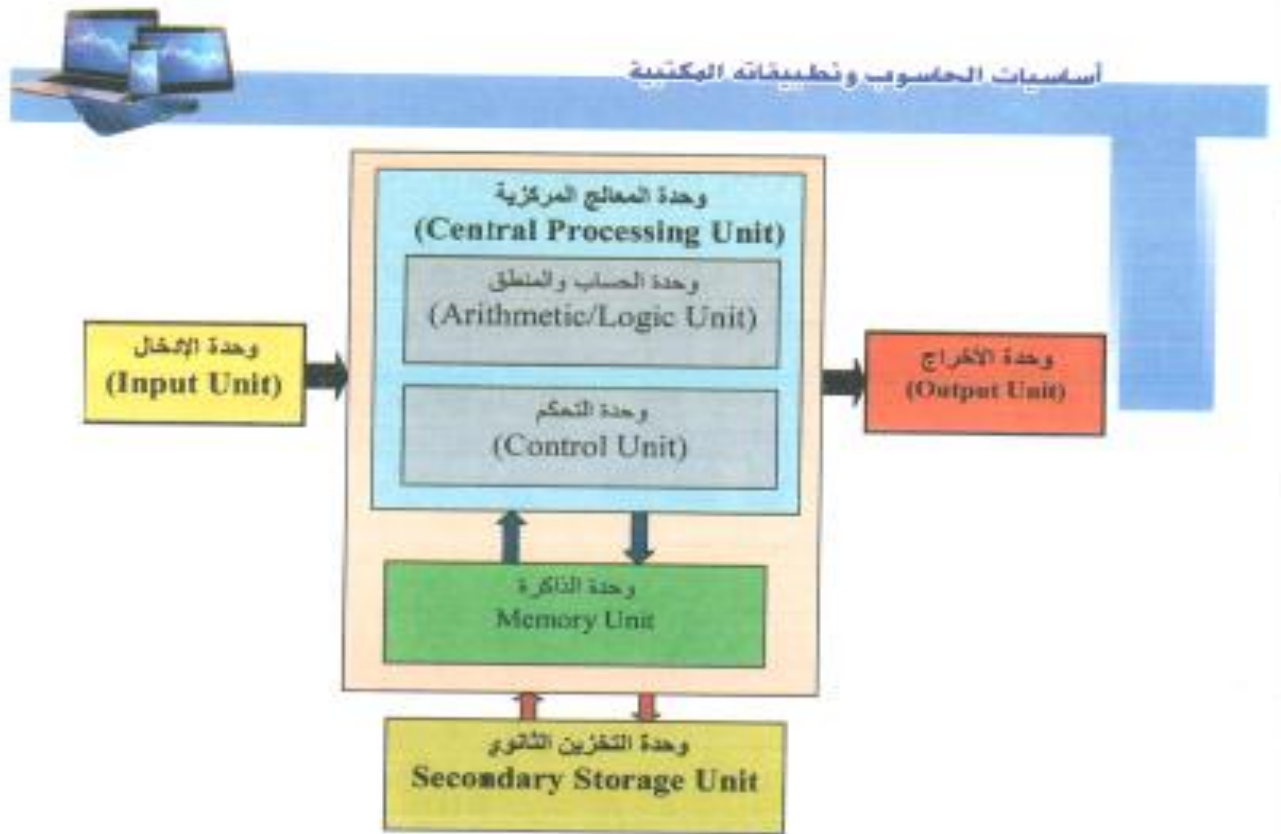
أساسيات الحاسوب وتطبيقاته المكتبية

وحدة المعالج المركزية
(Central Processing Unit)

وحدة الحساب والمنطق
(Arithmetic/Logic Unit)

وحدة الإدخال
(Input Unit)

وحدة الإخراج
(Output Unit)

وحدة التحكم
(Control Unit)

وحدة الذاكرة
Memory Unit

وحدة التخزين الثانوي
Secondary Storage Unit